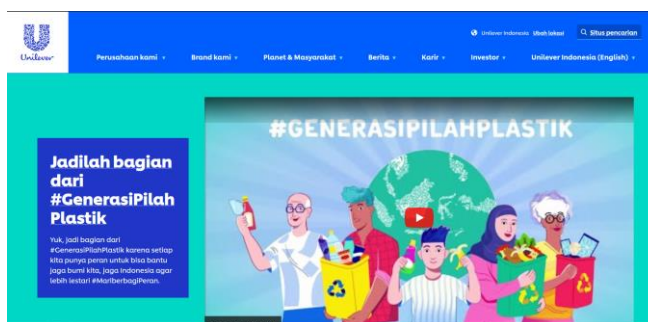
Unilever

Unilever Indonesia Ubah lokasi

Situs pencarian

Perusahaan kami ▾ Brand kami ▾ Planet & Masyarakat ▾ Berita ▾ Karir ▾ Investor ▾ Unilever Indonesia (English) ▾

Jadilah bagian dari #GenerasiPilah Plastik

Yuk, jadi bagian dari #GenerasiPilahPlastik karena setiap kita punya peran untuk bisa bantu jaga bumi kita, jaga Indonesia agar lebih lestari #MariBerbagiPeran.

#GENERASIPILAHPLASTIK